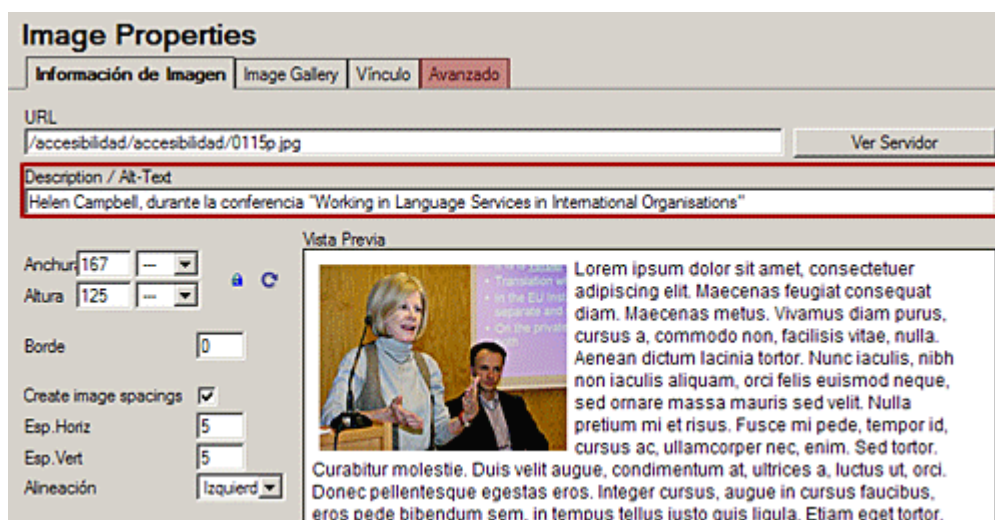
Image Properties

Información de Imagen | Image Gallery | Vínculo | Avanzado

URL

/accesibilidad/accesibilidad/0115p.jpg

Ver Servidor

Description / Alt-Text

Helen Campbell, durante la conferencia "Working in Language Services in International Organisations"

Anchura 167 --

Altura 125 --

Borde 0

Create image spacings ☑

Esp.Horiz 5

Esp.Vert 5

Alineación Izquierd

Vista Previa

Lorem ipsum dolor sit amet, consectetuer adipiscing elit. Maecenas feugiat consequat diam. Maecenas metus. Vivamus diam purus, cursus a, commodo non, facilisis vitae, nulla. Aenean dictum lacinia tortor. Nunc iaculis, nibh non iaculis aliquam, orci felis euismod neque, sed ornare massa mauris sed velit. Nulla pretium mi et risus. Fusce mi pede, tempor id, cursus ac, ullamcorper nec, enim. Sed tortor. Curabitur molestie. Duis velit augue, condimentum at, ultrices a, luctus ut, orci. Donec pellentesque egestas eros. Integer cursus, augue in cursus faucibus, eros pede bibendum sem, in tempus tellus justo quis ligula. Etiam eget tortor.